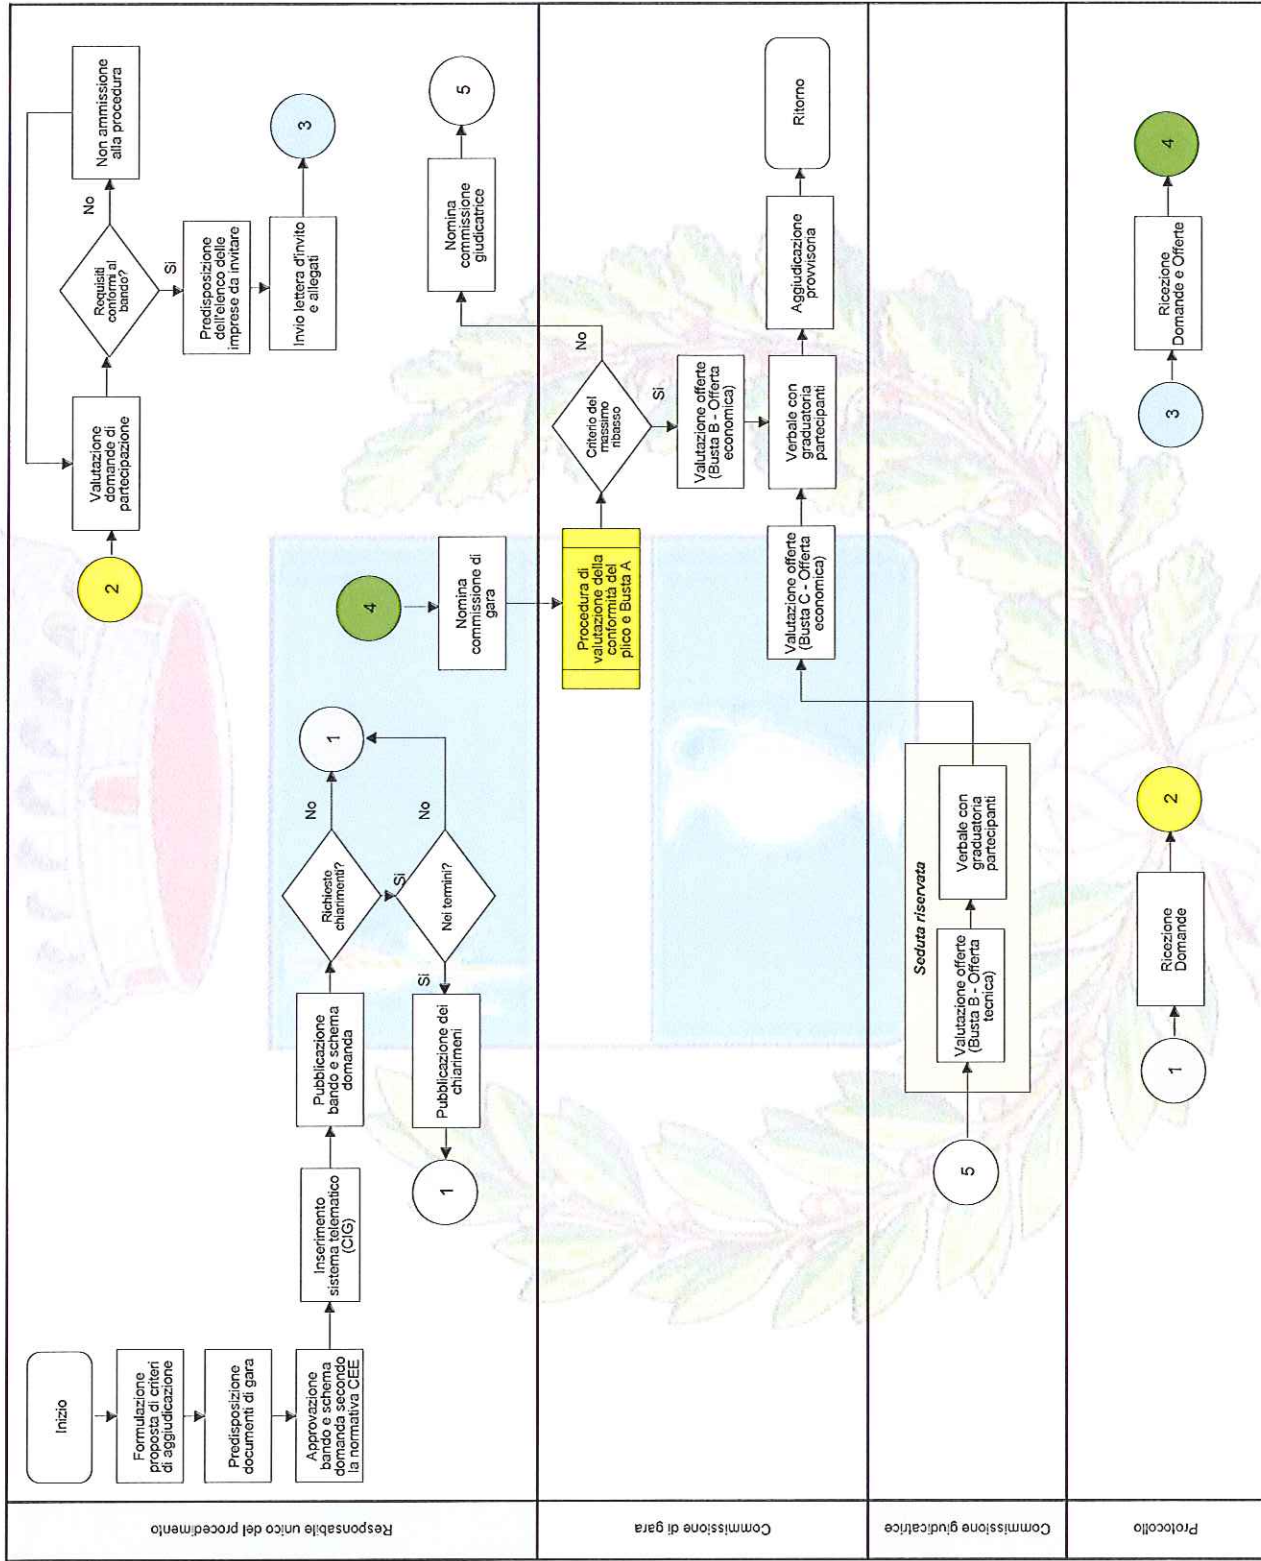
Responsabile unico del procedimento

Inizio

Formulazione proposta di criteri di aggiudicazione

Predisposizione documenti di gara

Approvazione bando e schema domanda secondo la normativa CEE

Inserimento sistema telematico (CIG)

Pubblicazione bando e schema domanda

Richieste chiarimenti?

No

1

Si

Nei termini?

No

Si

Pubblicazione dei chiarimeni

1

2

Valutazione domande di partecipazione

Requisiti conformi al bando?

No

Non ammissione alla procedura

Si

Predisposizione dell'elenco delle imprese da invitare

Invio lettera d'invito e allegati

3

4

Nomina commissione di gara

Nomina commissione giudicatrice

5

Commissione di gara

Procedura di valutazione della conformità del plico e Busta A

Criterio del massimo ribasso

No

Si

Valutazione offerte (Busta B - Offerta economica)

Valutazione offerte (Busta C - Offerta economica)

Verbale con graduatoria partecipanti

Aggiudicazione provvisoria

Ritorno

Commissione giudicatrice

5

Seduta riservata

Valutazione offerte (Busta B - Offerta tecnica)

Verbale con graduatoria partecipanti

Protocollo

1

Ricezione Domande

2

3

Ricezione Domande e Offerte

4